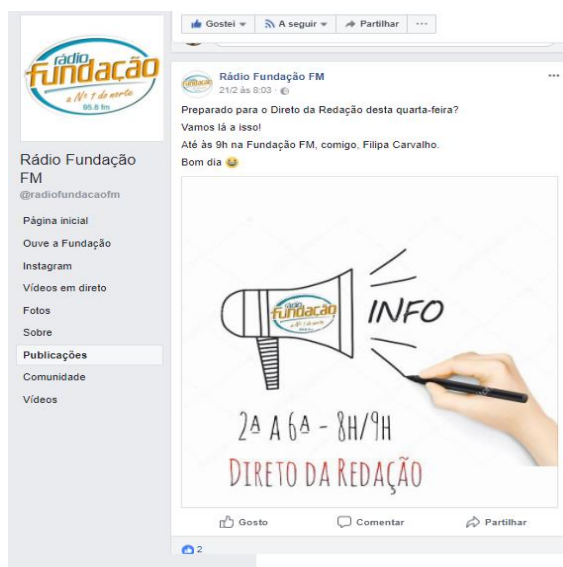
Rádio Fundação
a Nº 1 do norte
95.6 fm

Rádio Fundação FM
@radiofundacaofm

Página inicial
Ouve a Fundação
Instagram
Vídeos em direto
Fotos
Sobre
Publicações
Comunidade
Vídeos

Gostei ▾
A seguir ▾
Partilhar
···

Rádio Fundação FM
21/2 às 8:03 ·

Preparado para o Direto da Redação desta quarta-feira?
Vamos lá a isso!
Até às 9h na Fundação FM, comigo, Filipa Carvalho.
Bom dia 😂

Rádio Fundação
a Nº 1 do norte
95.6 fm

INFO

2ª A 6ª - 8H/9H

DIRETO DA REDAÇÃO

Gosto
Comentar
Partilhar

2